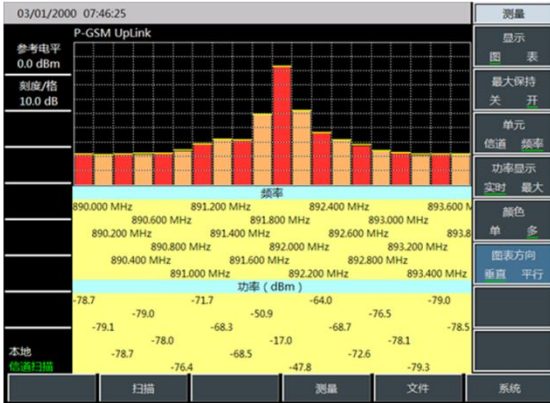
03/01/2000 07:46:25

P-GSM UpLink

参考电平
0.0 dBm

刻度/格
10.0 dB

频率

890.000 MHz 891.200 MHz 892.400 MHz 893.600 M
890.600 MHz 891.800 MHz 893.000 MHz
890.200 MHz 891.400 MHz 892.600 MHz 893.8
890.800 MHz 892.000 MHz 893.200 MHz
890.400 MHz 891.600 MHz 892.800 MHz
891.000 MHz 892.200 MHz 893.400 MHz

功率（dBm）

-78.7 -71.7 -64.0 -79.0
-79.0 -50.9 -76.5
-79.1 -68.3 -68.7 -78.5
-78.0 -17.0 -78.1
-78.7 -68.5 -72.6
-76.4 -47.8 -79.3

本地
信道扫描

测量

显示
图 表

最大保持
关 开

单元
信道 频率

功率显示
实时 最大

颜色
单 多

图表方向
垂直 平行

扫描

测量

文件

系统